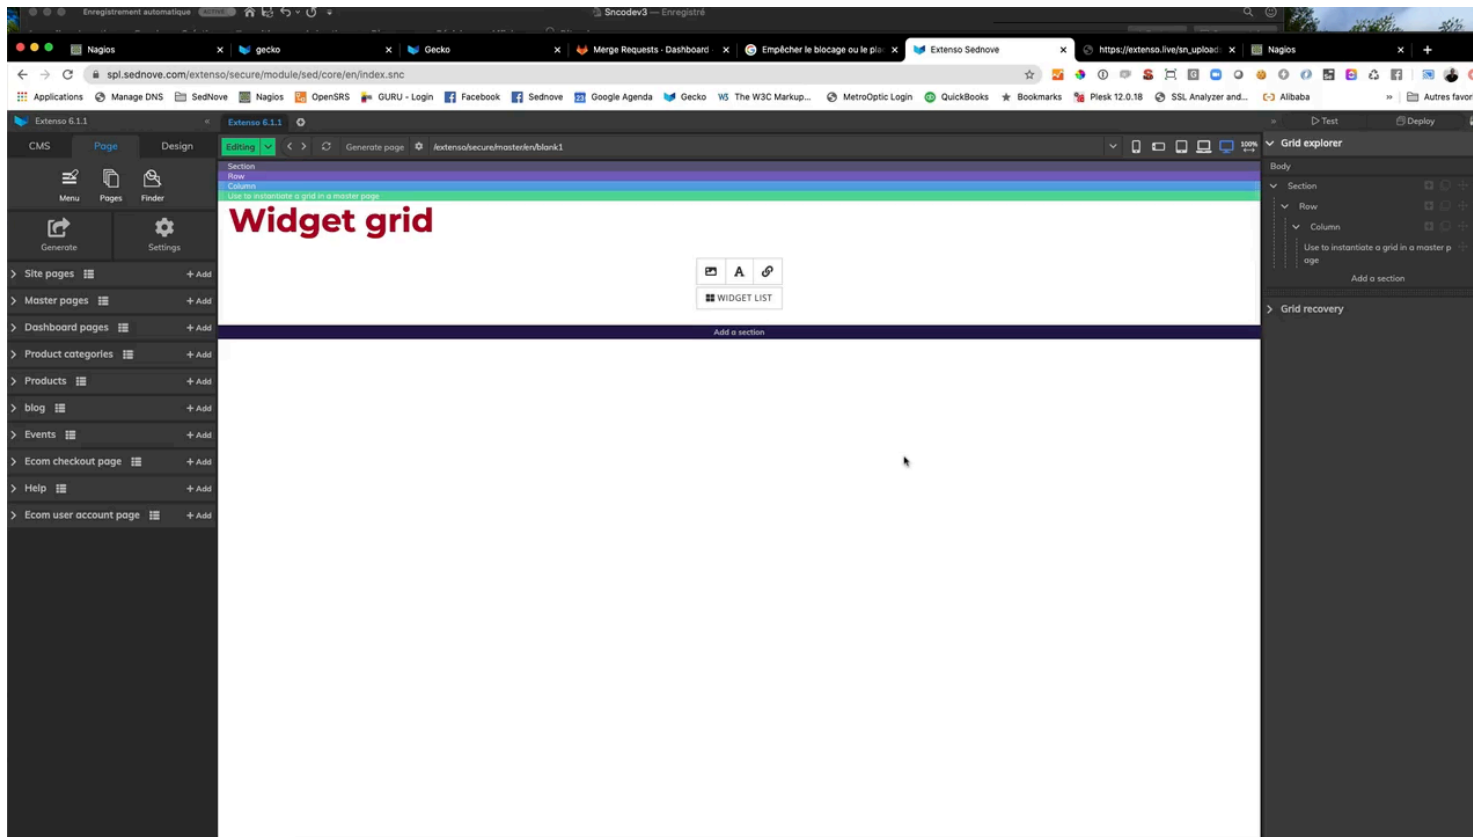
Enregistrement automatique
Sncodev3 — Enregistré

Nagios
gecko
Gecko
Merge Requests - Dashboard
Empêcher le blocage ou le pla
Extenso Sednove
https://extenso.live/sn_upload
Nagios

spl.sednove.com/extenso/secure/module/sed/core/en/index.snc

Applications
Manage DNS
SedNove
Nagios
OpenSRS
GURU - Login
Facebook
Sednove
Google Agenda
Gecko
The W3C Markup...
MetroOptic Login
QuickBooks
Bookmarks
Plesk 12.0.18
SSL Analyzer and...
Alibaba
Autres favoris

Extenso 6.1.1
CMS
Page
Design
Menu
Pages
Finder
Generate
Settings
Site pages + Add
Master pages + Add
Dashboard pages + Add
Product categories + Add
Products + Add
blog + Add
Events + Add
Ecom checkout page + Add
Help + Add
Ecom user account page + Add

Extenso 6.1.1
Editing
Generate page
/extenso/secure/master/en/blank1
100%
Section
Row
Column
Use to instantiate a grid in a master page
Widget grid
A
WIDGET LIST
Add a section

Test
Deploy
Grid explorer
Body
Section
Row
Column
Use to instantiate a grid in a master page
Add a section
Grid recovery